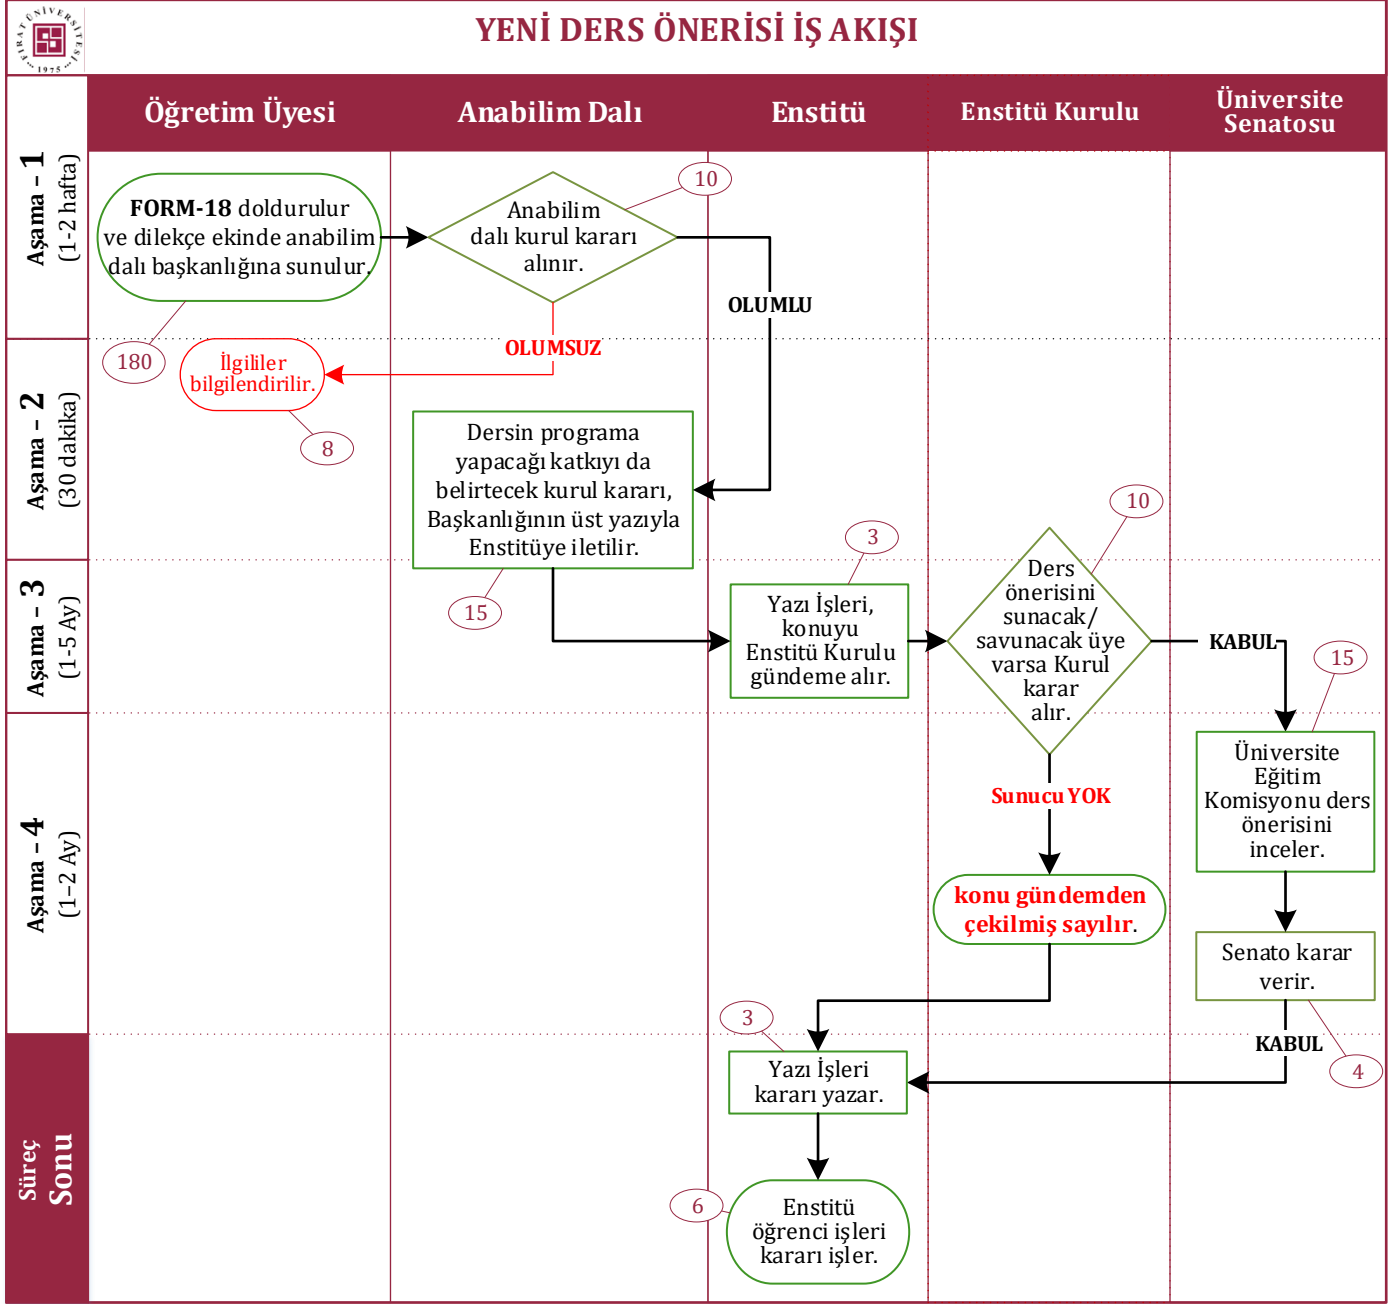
FIRAT ÜNİVERSİTESİ 1975

YENİ DERS ÖNERİSİ İŞ AKIŞI

Öğretim Üyesi

Anabilim Dalı

Enstitü

Enstitü Kurulu

Üniversite Senatosu

Aşama - 1 (1-2 hafta)

Aşama - 2 (30 dakika)

Aşama - 3 (1-5 Ay)

Aşama - 4 (1-2 Ay)

Süreç Sonu

FORM-18 doldurulur ve dilekçe ekinde anabilim dalı başkanlığına sunulur.

180

Anabilim dalı kurul kararı alınır.

10

OLUMLU

OLUMSUZ

İlgililer bilgilendirilir.

8

Dersin programa yapacağı katkıyı da belirtecek kurul kararı, Başkanlığının üst yazıyla Enstitüye iletilir.

15

3

Yazı İşleri, konuyu Enstitü Kurulu gündeme alır.

10

Ders önerisini sunacak/ savunacak üye varsa Kurul karar alır.

KABUL

15

Üniversite Eğitim Komisyonu ders önerisini inceler.

Sunucu YOK

konu gündemden çekilmiş sayılır.

Senato karar verir.

KABUL

4

3

Yazı İşleri kararı yazar.

6

Enstitü öğrenci işleri kararı işler.